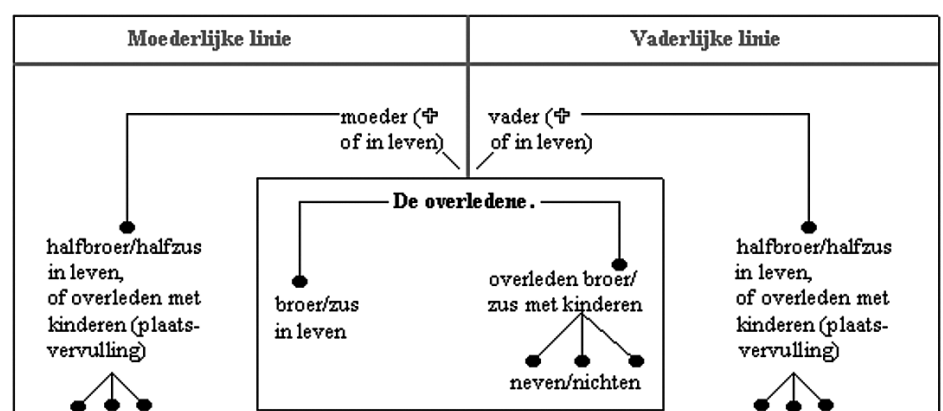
| Moederlijke linie | Vaderlijke linie |
|---|---|

moeder (✝ of in leven)

vader (✝ of in leven)

De overledene.

halfbroer/halfzus in leven, of overleden met kinderen (plaatsvervulling)

broer/zus in leven

overleden broer/zus met kinderen

neven/nichten

halfbroer/halfzus in leven, of overleden met kinderen (plaatsvervulling)